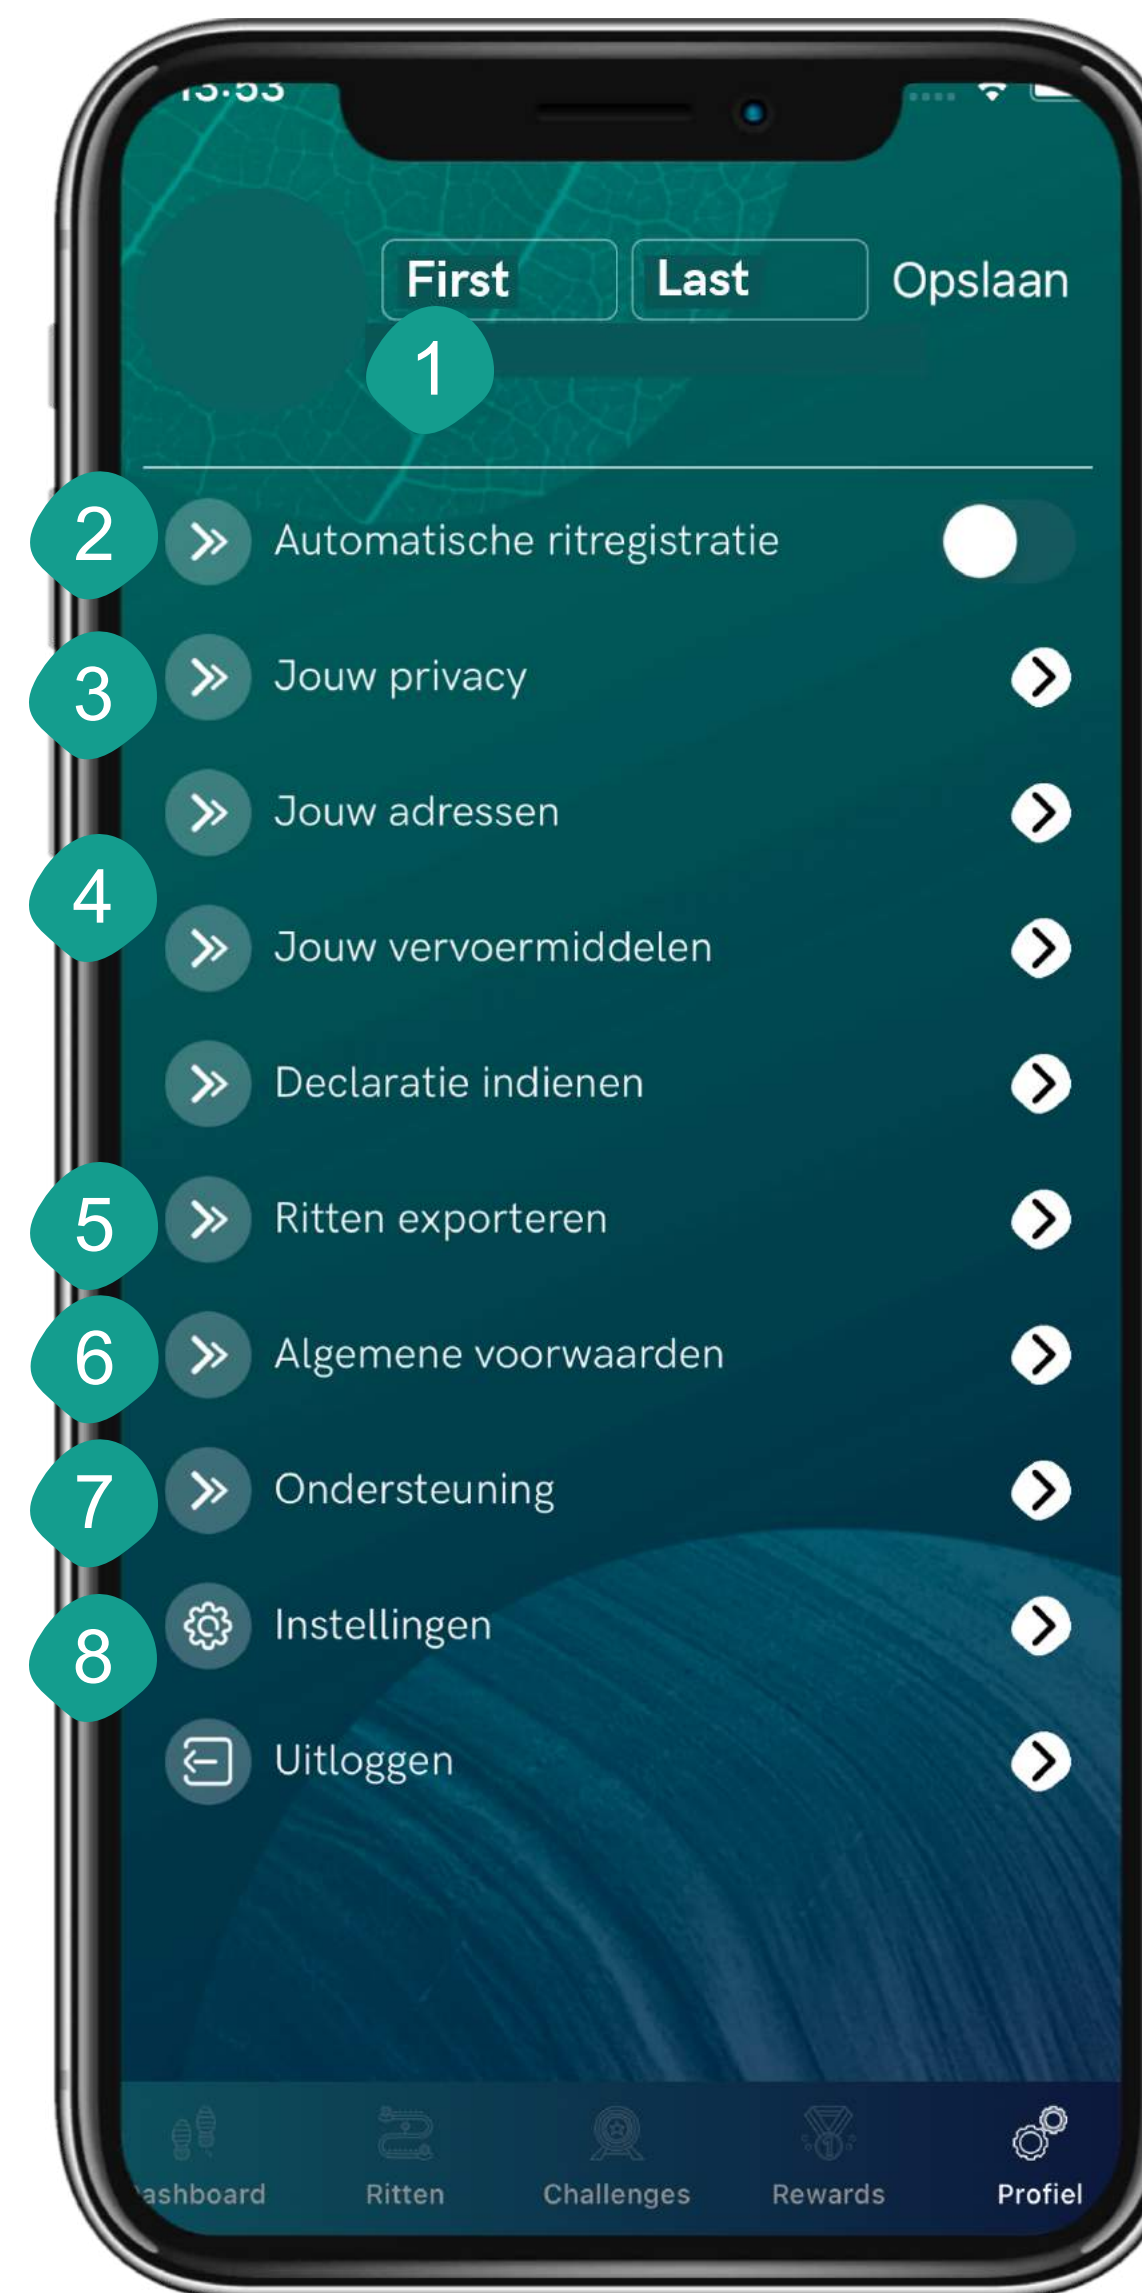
13:53

First
Last
Opslaan

1

2 Automatische ritregistratie

3 Jouw privacy

Jouw adressen

4

Jouw vervoermiddelen

Declaratie indienen

5 Ritten exporteren

6 Algemene voorwaarden

7 Ondersteuning

8 Instellingen

Uitloggen

ashboard
Ritten
Challenges
Rewards
Profiel